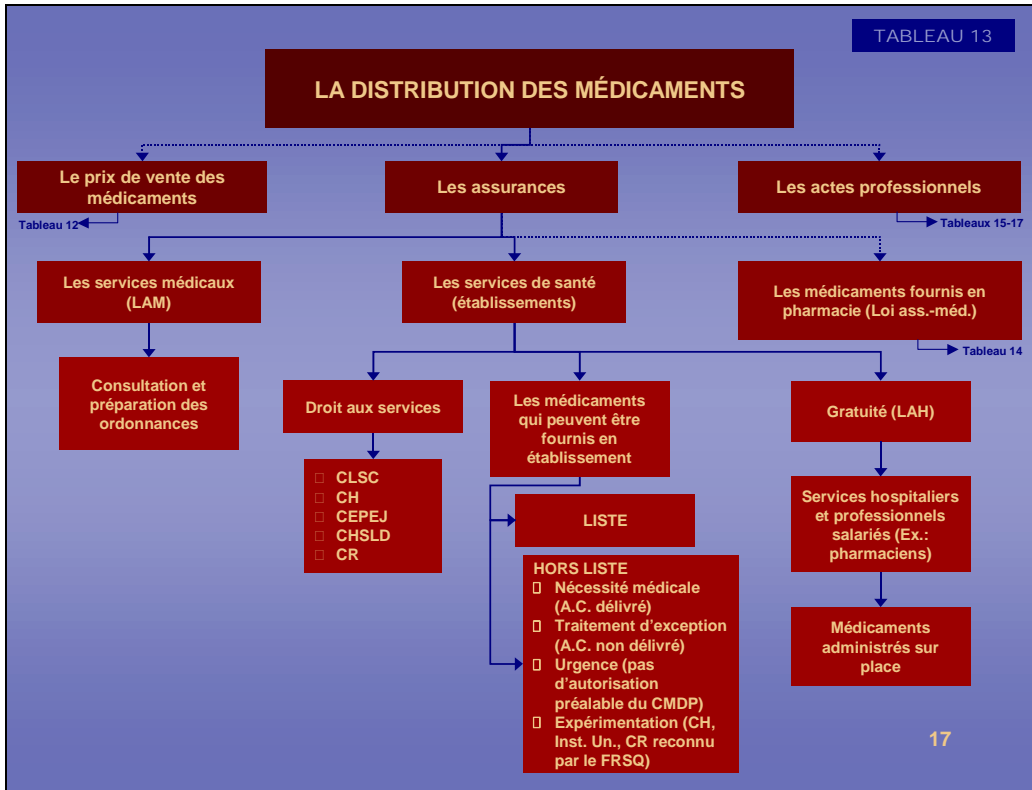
TABLEAU 13

LA DISTRIBUTION DES MÉDICAMENTS

Le prix de vente des médicaments

Tableau 12

Les assurances

Les actes professionnels

Tableaux 15-17

Les services médicaux (LAM)

Les services de santé (établissements)

Les médicaments fournis en pharmacie (Loi ass.-méd.)

Tableau 14

Consultation et préparation des ordonnances

Droit aux services

CLSC
CH
CEPEJ
CHSLD
CR

Les médicaments qui peuvent être fournis en établissement

LISTE

HORS LISTE
Nécessité médicale (A.C. délivré)
Traitement d'exception (A.C. non délivré)
Urgence (pas d'autorisation préalable du CMDP)
Expérimentation (CH, Inst. Un., CR reconnu par le FRSQ)

Gratuité (LAH)

Services hospitaliers et professionnels salariés (Ex.: pharmaciens)

Médicaments administrés sur place

17